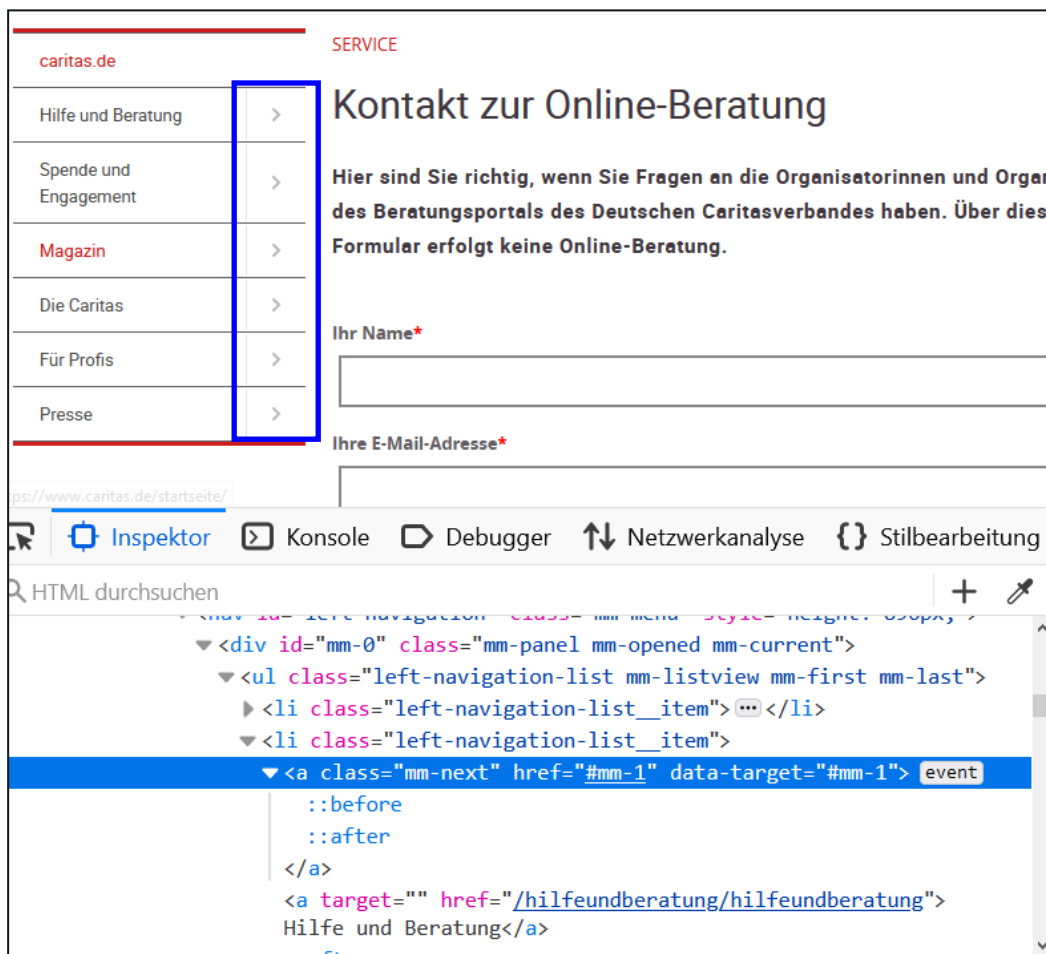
caritas.de

Hilfe und Beratung

Spende und Engagement

Magazin

Die Caritas

Für Profis

Presse

SERVICE

Kontakt zur Online-Beratung

Hier sind Sie richtig, wenn Sie Fragen an die Organisatorinnen und Orga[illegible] des Beratungsportals des Deutschen Caritasverbandes haben. Über dies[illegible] Formular erfolgt keine Online-Beratung.

Ihr Name*

Ihre E-Mail-Adresse*

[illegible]ps://www.caritas.de/startseite/

Inspektor Konsole Debugger Netzwerkanalyse Stilbearbeitung

HTML durchsuchen

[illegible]
<div id="mm-0" class="mm-panel mm-opened mm-current">
<ul class="left-navigation-list mm-listview mm-first mm-last">
<li class="left-navigation-list__item"> ••• </li>
<li class="left-navigation-list__item">
<a class="mm-next" href="#mm-1" data-target="#mm-1"> event
::before
::after
</a>
<a target="" href="/hilfeundberatung/hilfeundberatung">
Hilfe und Beratung</a>